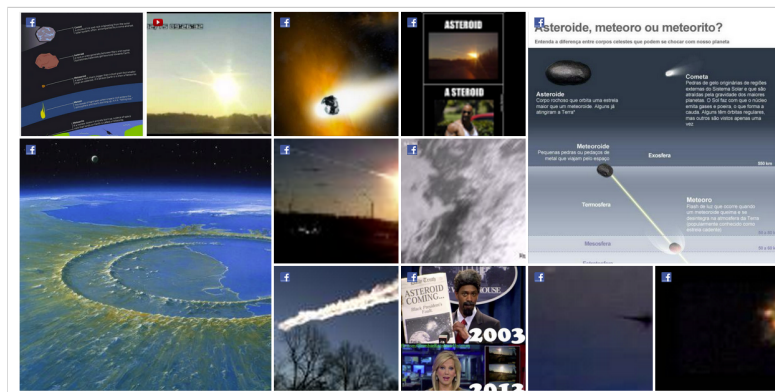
f

f

f

f ASTEROID

A STEROID

Asteroide, meteoro ou meteorito?
Entenda a diferença entre corpos celestes que podem se chocar com nosso planeta

Asteroide
Corpo rochoso que orbita uma estrela maior que um meteoroide. Alguns já atingiram a Terra

Cometa
Pedras de gelo originárias de regiões externas do Sistema Solar e que são atraídas pela gravidade dos maiores planetas. O Sol faz com que o núcleo emita gases e poeira, o que forma a cauda. Alguns têm órbitas regulares, mas outros são vistos apenas uma vez

Meteoroide
Pequenas pedras ou pedaços de metal que viajam pelo espaço

Exosfera

Termosfera

Meteoro
Flash de luz que aparece quando um meteoroide queima e se desintegra na atmosfera da Terra (popularmente conhecido como estrela cadente)

Mesosfera

f

f

f

f

f ASTEROID COMING...

2003

2013

f

f